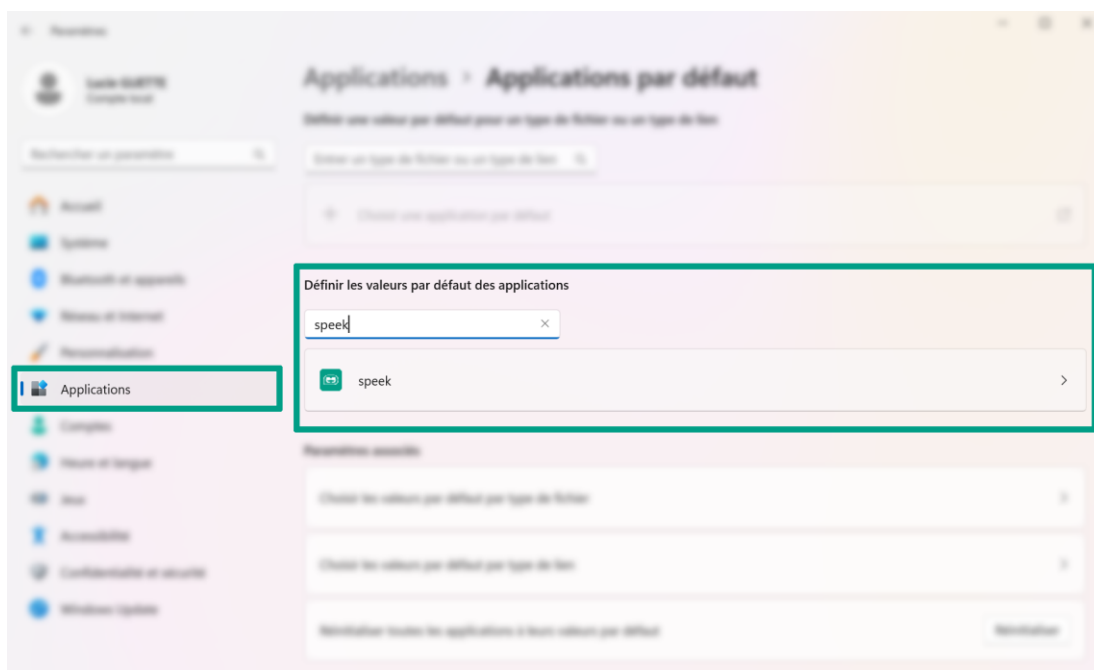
Paramètres

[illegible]
Compte local

Rechercher un paramètre

Accueil
Système
Bluetooth et appareils
Réseau et Internet
Personnalisation
Applications
Comptes
Heure et langue
Jeux
Accessibilité
Confidentialité et sécurité
Windows Update

Applications > Applications par défaut

Définir une valeur par défaut pour un type de fichier ou un type de lien

Entrer un type de fichier ou un type de lien

Choisir une application par défaut

Définir les valeurs par défaut des applications

speek ×

speek >

Paramètres associés

Choisir les valeurs par défaut par type de fichier

Choisir les valeurs par défaut par type de lien

Réinitialiser toutes les applications à leurs valeurs par défaut

Réinitialiser